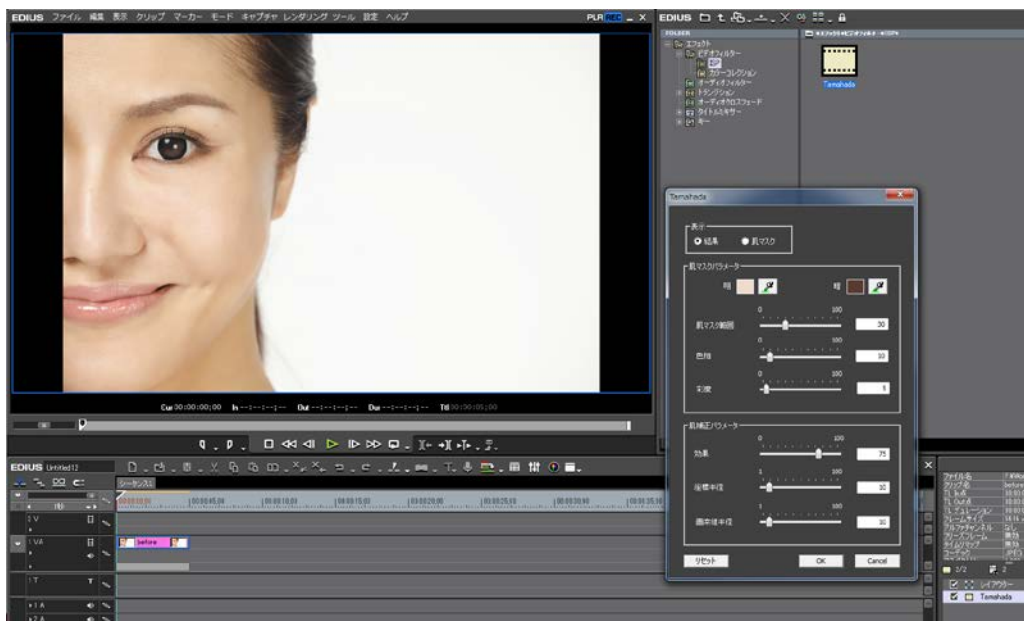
EDIUS ファイル 編集 表示 クリップ マーカー モード キャプチャ レンダリング ツール 設定 ヘルプ

PLR REC

EDIUS

FOLDER

エフェクト
ビデオフィルター
ESP
カラーコレクション
オーディオフィルター
トランジション
オーディオクロスフェード
タイトルミキサー
キー

Tamahada

Cur 00:00:00;00 In --:--:--:-- Out --:--:--:-- Dur --:--:--:-- Ttl 00:00:05;00

EDIUS Untitled12

シーケンス1

00:00:00;00 00:00:05;00 00:00:10;00 00:00:15;00 00:00:20;00 00:00:25;10 00:00:30;00 00:00:35;10

1 V

1 VA

before

1 T

1 A

2 A

Tamahada

表示
結果
肌マスク

肌マスクパラメーター
明
暗

0 100
肌マスク範囲 30

0 100
色相 30

0 100
彩度 5

肌補正パラメーター
0 100
効果 75

1 100
座標半径 30

1 100
画素値半径 30

リセット
OK
Cancel

ファイル名
クリップ名
TL In点
TL Out点
TL デュレーション
フレームサイズ
アルファチャンネル
フリーズフレーム
タイムリマップ
コーデック

1/2
2

レイアウター
Tamahada